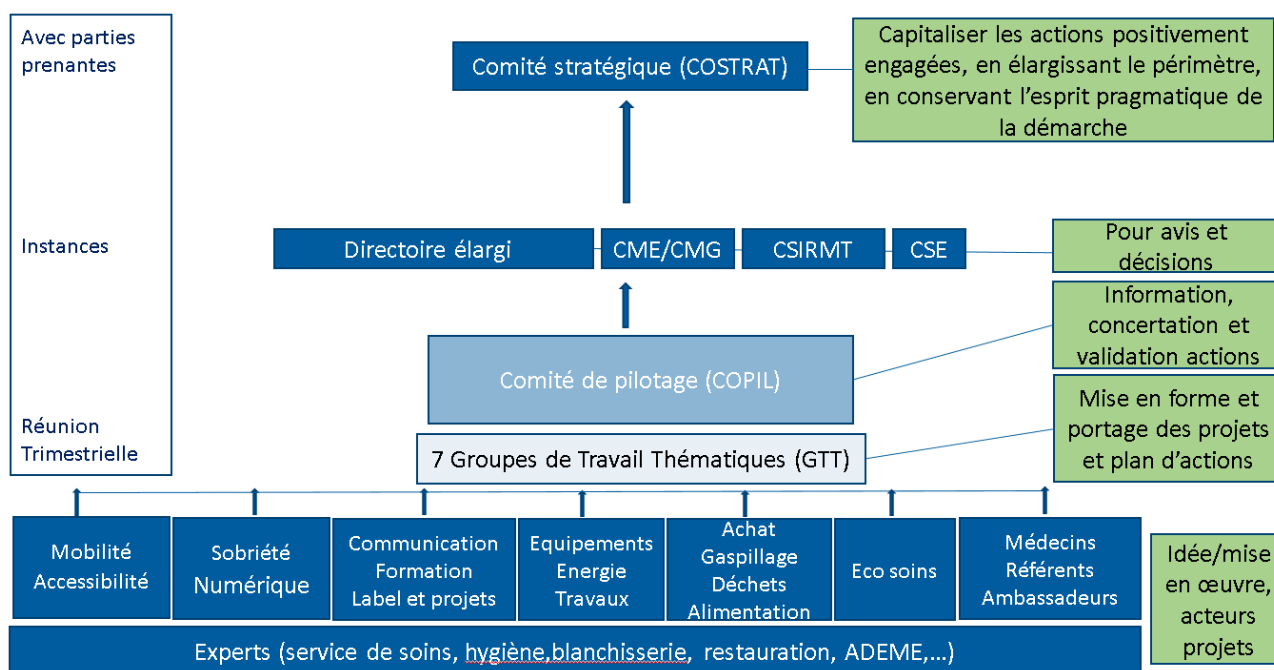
Avec parties prenantes

Instances

Réunion Trimestrielle

Comité stratégique (COSTRAT)

Capitaliser les actions positivement engagées, en élargissant le périmètre, en conservant l'esprit pragmatique de la démarche

Directoire élargi

CME/CMG

CSIRMT

CSE

Pour avis et décisions

Information, concertation et validation actions

Comité de pilotage (COPIL)

Mise en forme et portage des projets et plan d'actions

7 Groupes de Travail Thématiques (GTT)

Mobilité Accessibilité

Sobriété Numérique

Communication Formation Label et projets

Equipements Energie Travaux

Achat Gaspillage Déchets Alimentation

Eco soins

Médecins Référents Ambassadeurs

Idée/mise en œuvre, acteurs projets

Experts (service de soins, hygiène,blanchisserie, restauration, ADEME,...)